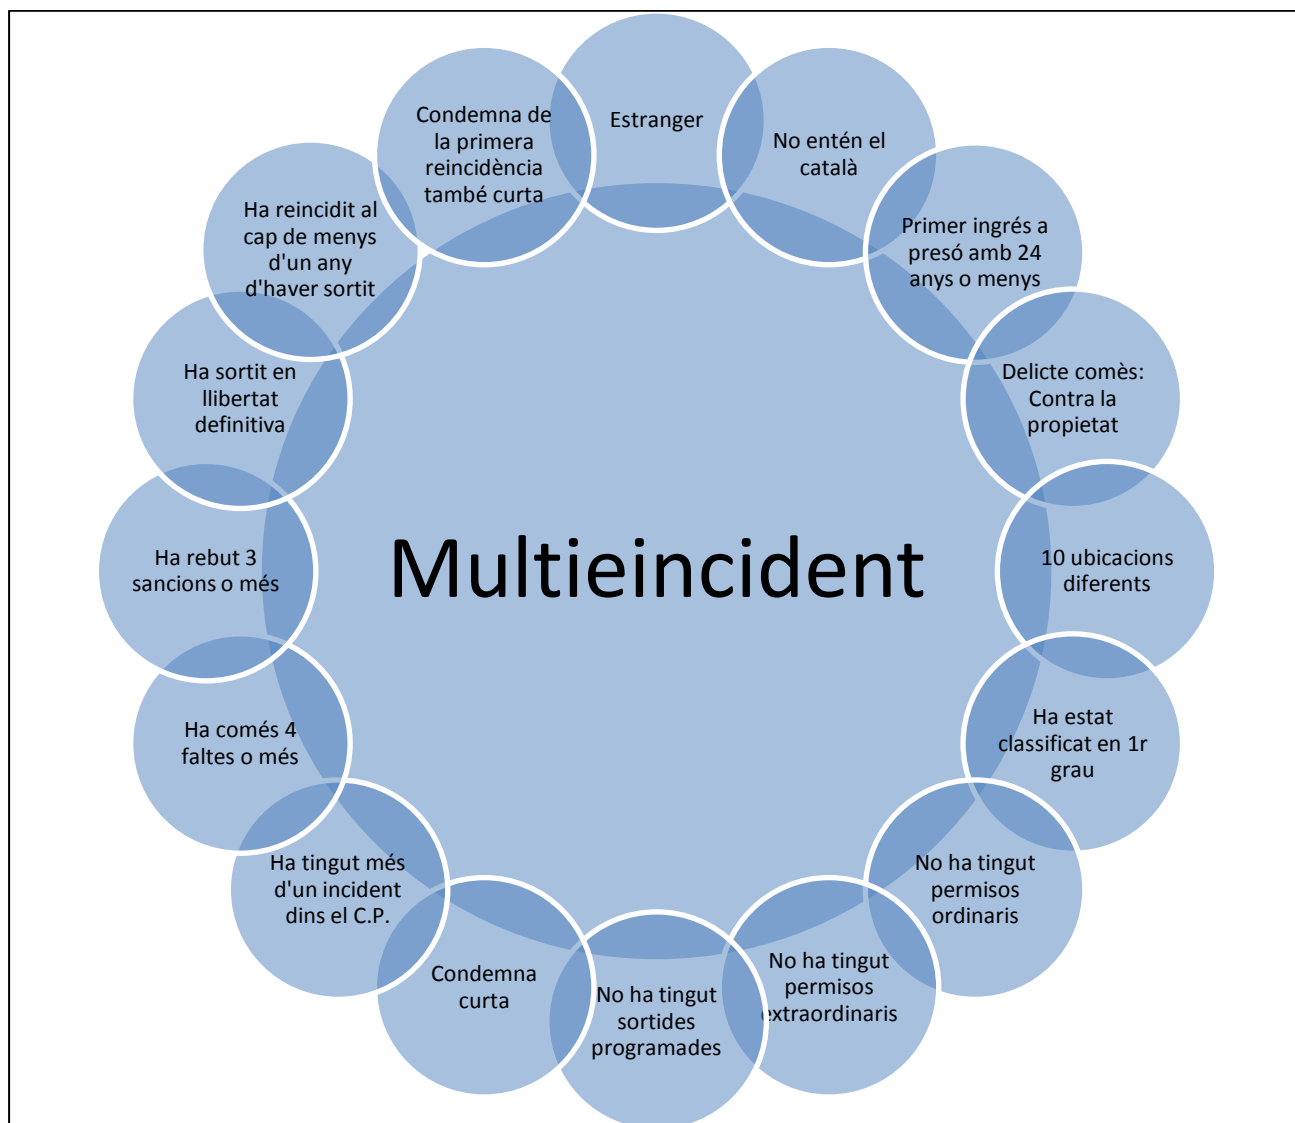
Multieincident

Estranger

No entén el català

Primer ingrés a presó amb 24 anys o menys

Delicte comès: Contra la propietat

10 ubicacions diferents

Ha estat classificat en 1r grau

No ha tingut permisos ordinaris

No ha tingut permisos extraordinaris

No ha tingut sortides programades

Condemna curta

Ha tingut més d'un incident dins el C.P.

Ha comés 4 faltes o més

Ha rebut 3 sancions o més

Ha sortit en llibertat definitiva

Ha reincidit al cap de menys d'un any d'haver sortit

Condemna de la primera reincidència també curta